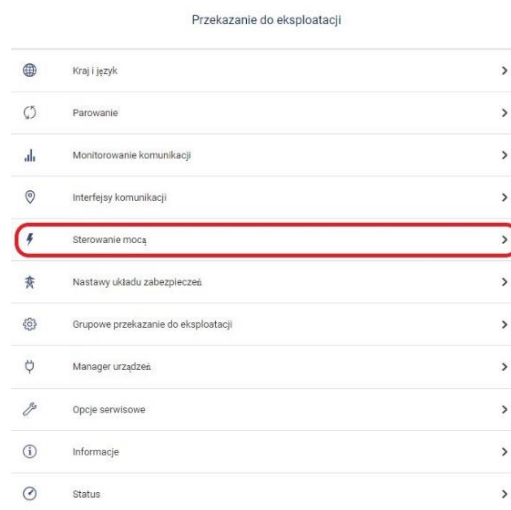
Przekazanie do eksploatacji

Kraj i język

Parowanie

Monitorowanie komunikacji

Interfejsy komunikacji

Sterowanie mocą

Nastawy układu zabezpieczeń

Grupowe przekazanie do eksploatacji

Manager urządzeń

Opcje serwisowe

Informacje

Status